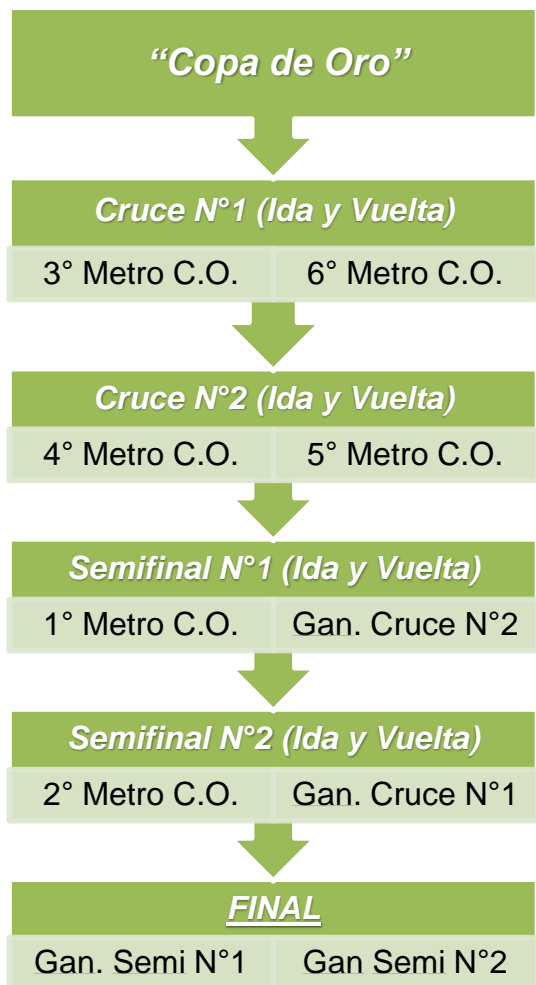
“Copa de Oro”

Cruce N°1 (Ida y Vuelta)

| 3° Metro C.O. | 6° Metro C.O. |
|---|---|

Cruce N°2 (Ida y Vuelta)

| 4° Metro C.O. | 5° Metro C.O. |
|---|---|

Semifinal N°1 (Ida y Vuelta)

| 1° Metro C.O. | Gan. Cruce N°2 |
|---|---|

Semifinal N°2 (Ida y Vuelta)

| 2° Metro C.O. | Gan. Cruce N°1 |
|---|---|

FINAL

| Gan. Semi N°1 | Gan Semi N°2 |
|---|---|